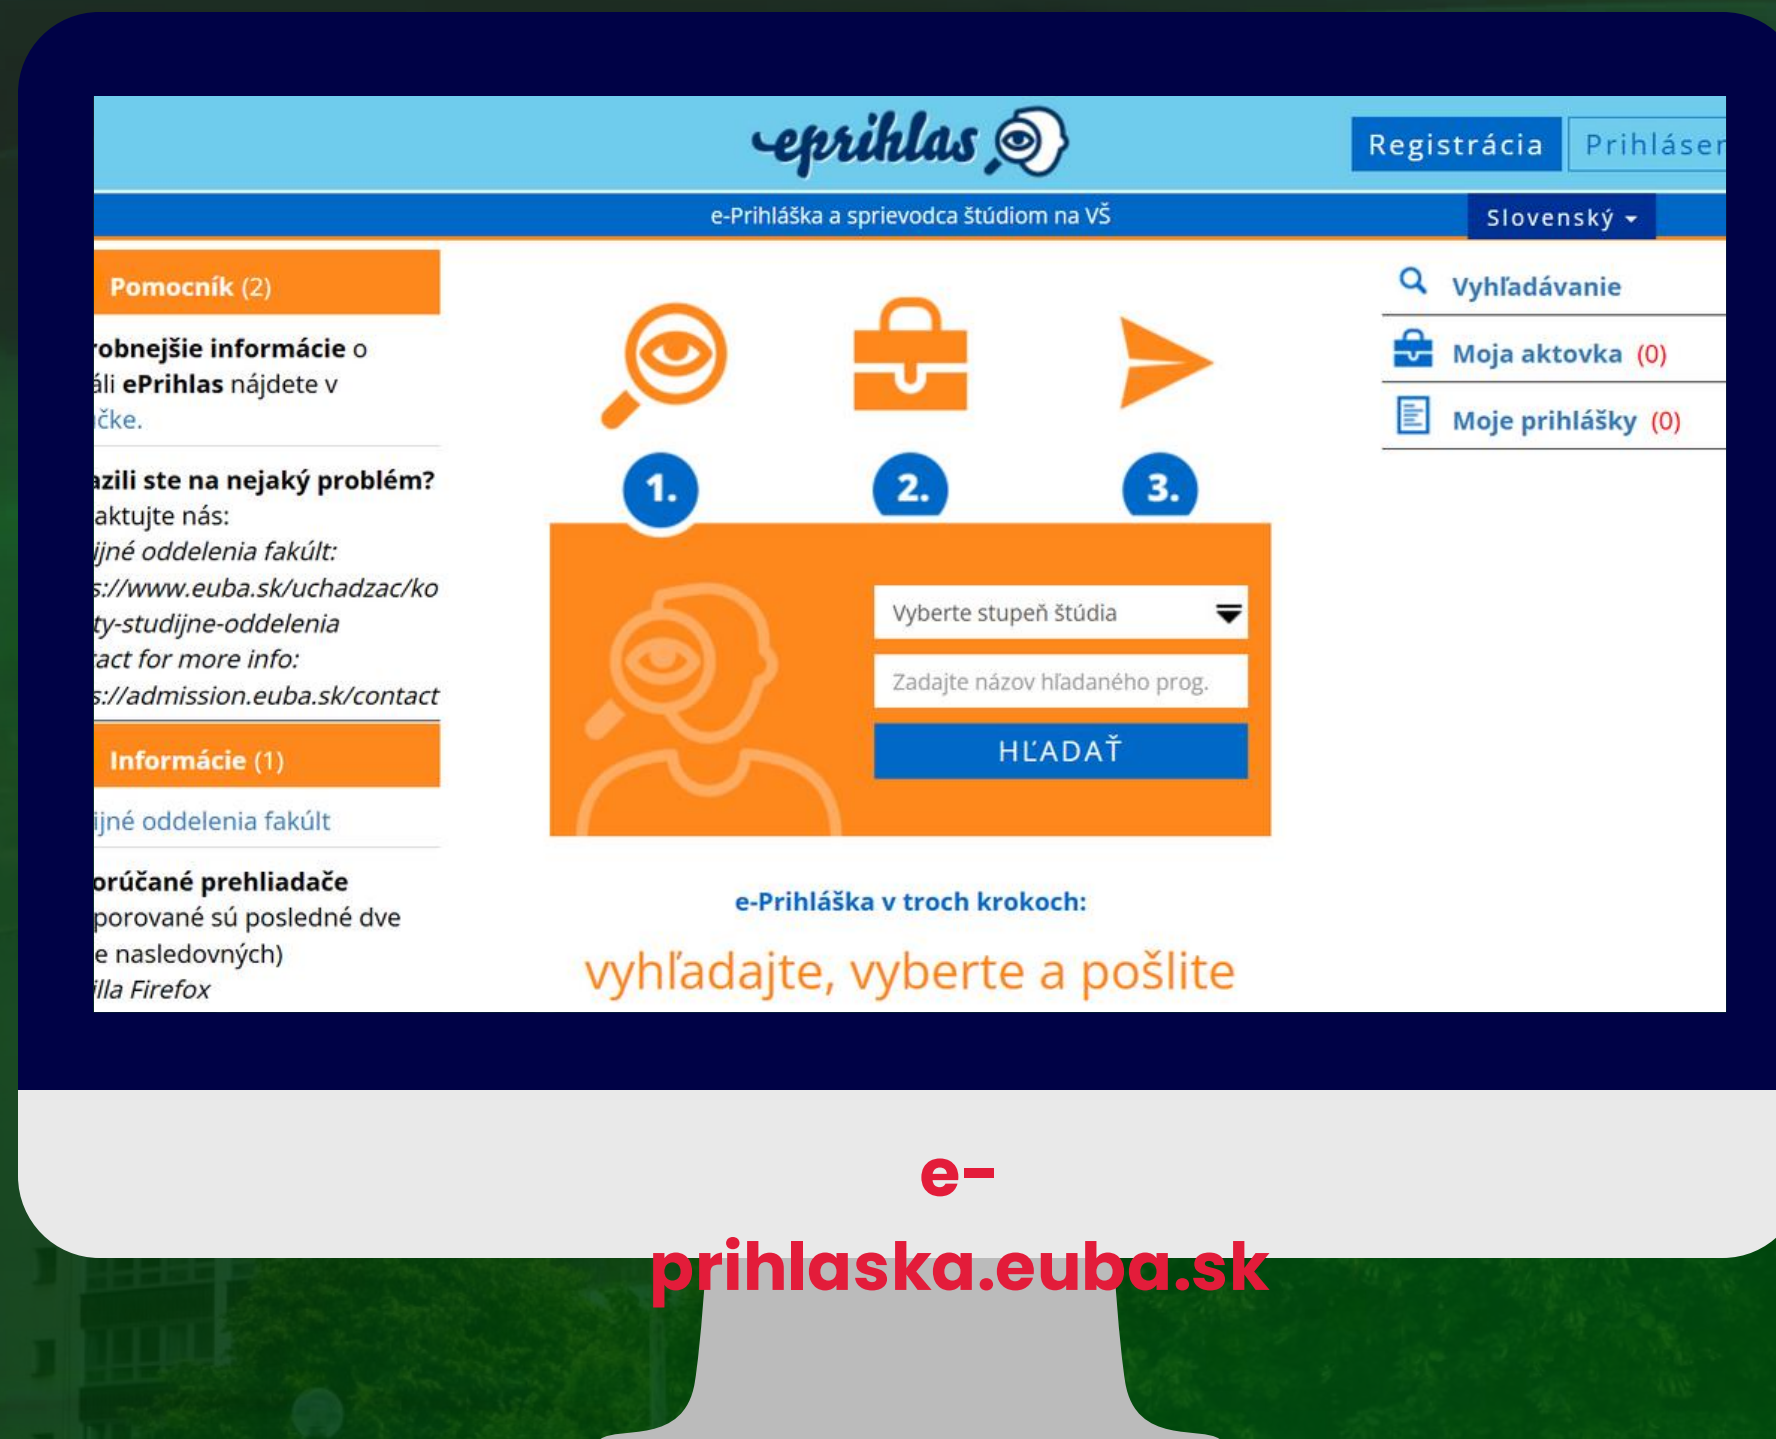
eprihlas

Registrácia Prihláser

e-Prihláška a sprievodca štúdiom na VŠ

Slovenský

Pomocník (2)

robnejšie informácie o áli ePrihlas nájdete v čke.

azili ste na nejaký problém? aktujte nás:

ijné oddelenia fakúlt: s://www.euba.sk/uchadzac/koty-studijne-oddelenia act for more info: s://admission.euba.sk/contact

Informácie (1)

ijné oddelenia fakúlt

orúčané prehliadače porované sú posledné dve e nasledovných) illa Firefox

1. 2. 3.

Vyberte stupeň štúdia

Zadajte názov hľadaného prog.

HĽADAŤ

e-Prihláška v troch krokoch:

vyhľadajte, vyberte a pošlite

Vyhľadávanie

Moja aktovka (0)

Moje prihlášky (0)

e-prihlaska.euba.sk